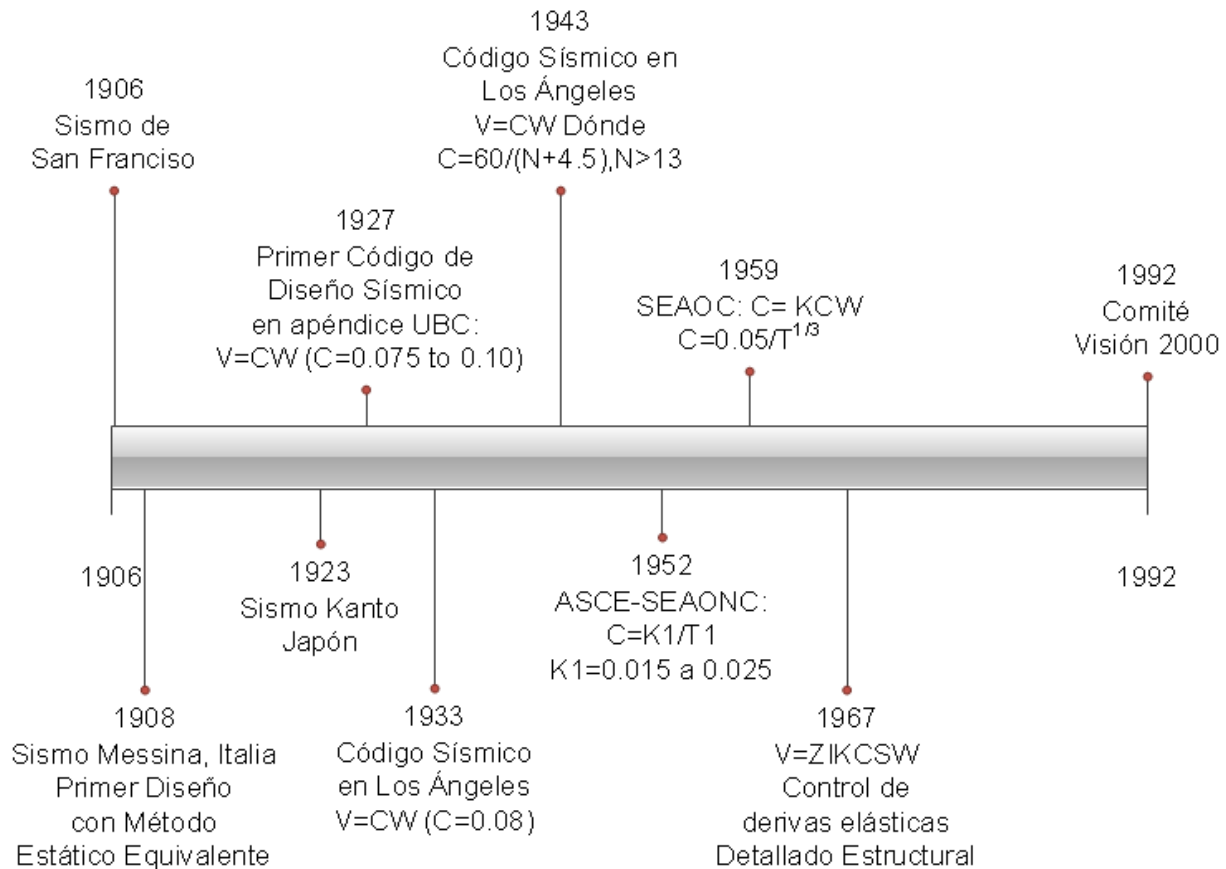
1906
Sismo de
San Francisco

1943
Código Sísmico en
Los Ángeles
V=CW Dónde
C=60/(N+4.5),N>13

1927
Primer Código de
Diseño Sísmico
en apéndice UBC:
V=CW (C=0.075 to 0.10)

1959
SEAOC: C= KCW
$C=0.05/T^{1/3}$

1992
Comité
Visión 2000

1906

1923
Sismo Kanto
Japón

1952
ASCE-SEAONC:
C=K1/T1
K1=0.015 a 0.025

1992

1908
Sismo Messina, Italia
Primer Diseño
con Método
Estático Equivalente

1933
Código Sísmico
en Los Ángeles
V=CW (C=0.08)

1967
V=ZIKCSW
Control de
derivas elásticas
Detallado Estructural